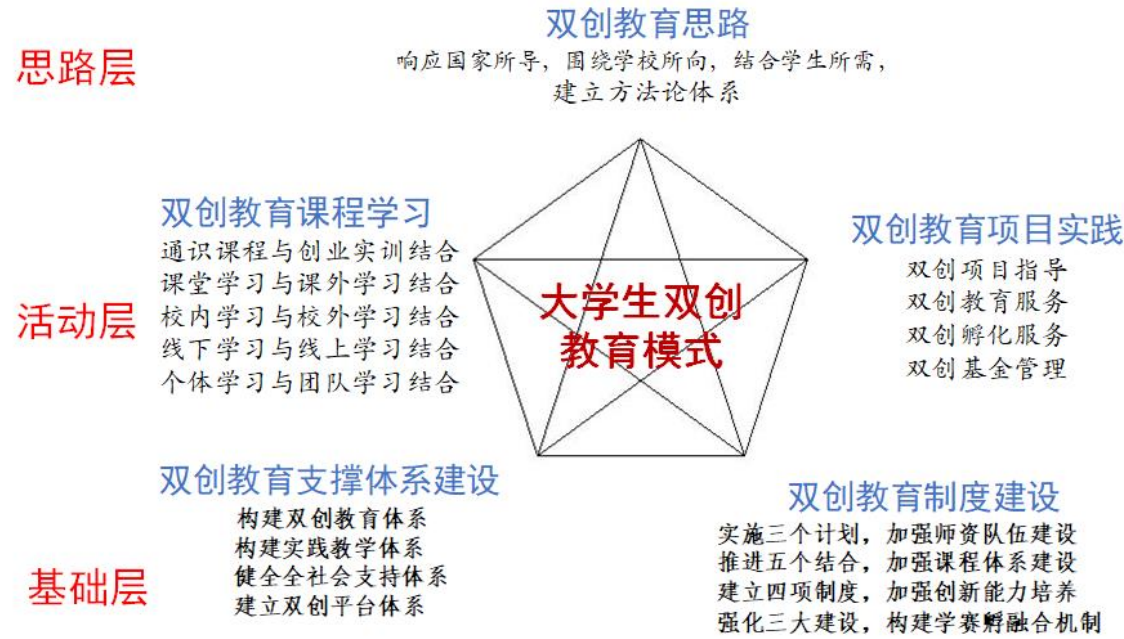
双创教育思路

响应国家所导，围绕学校所向，结合学生所需，建立方法论体系

思路层

双创教育课程学习

通识课程与创业实训结合
课堂学习与课外学习结合
校内学习与校外学习结合
线下学习与线上学习结合
个体学习与团队学习结合

活动层

大学生双创教育模式

双创教育项目实践

双创项目指导
双创教育服务
双创孵化服务
双创基金管理

双创教育支撑体系建设

构建双创教育体系
构建实践教学体系
健全全社会支持体系
建立双创平台体系

基础层

双创教育制度建设

实施三个计划，加强师资队伍建设
推进五个结合，加强课程体系建设
建立四项制度，加强创新能力培养
强化三大建设，构建学赛孵融合机制